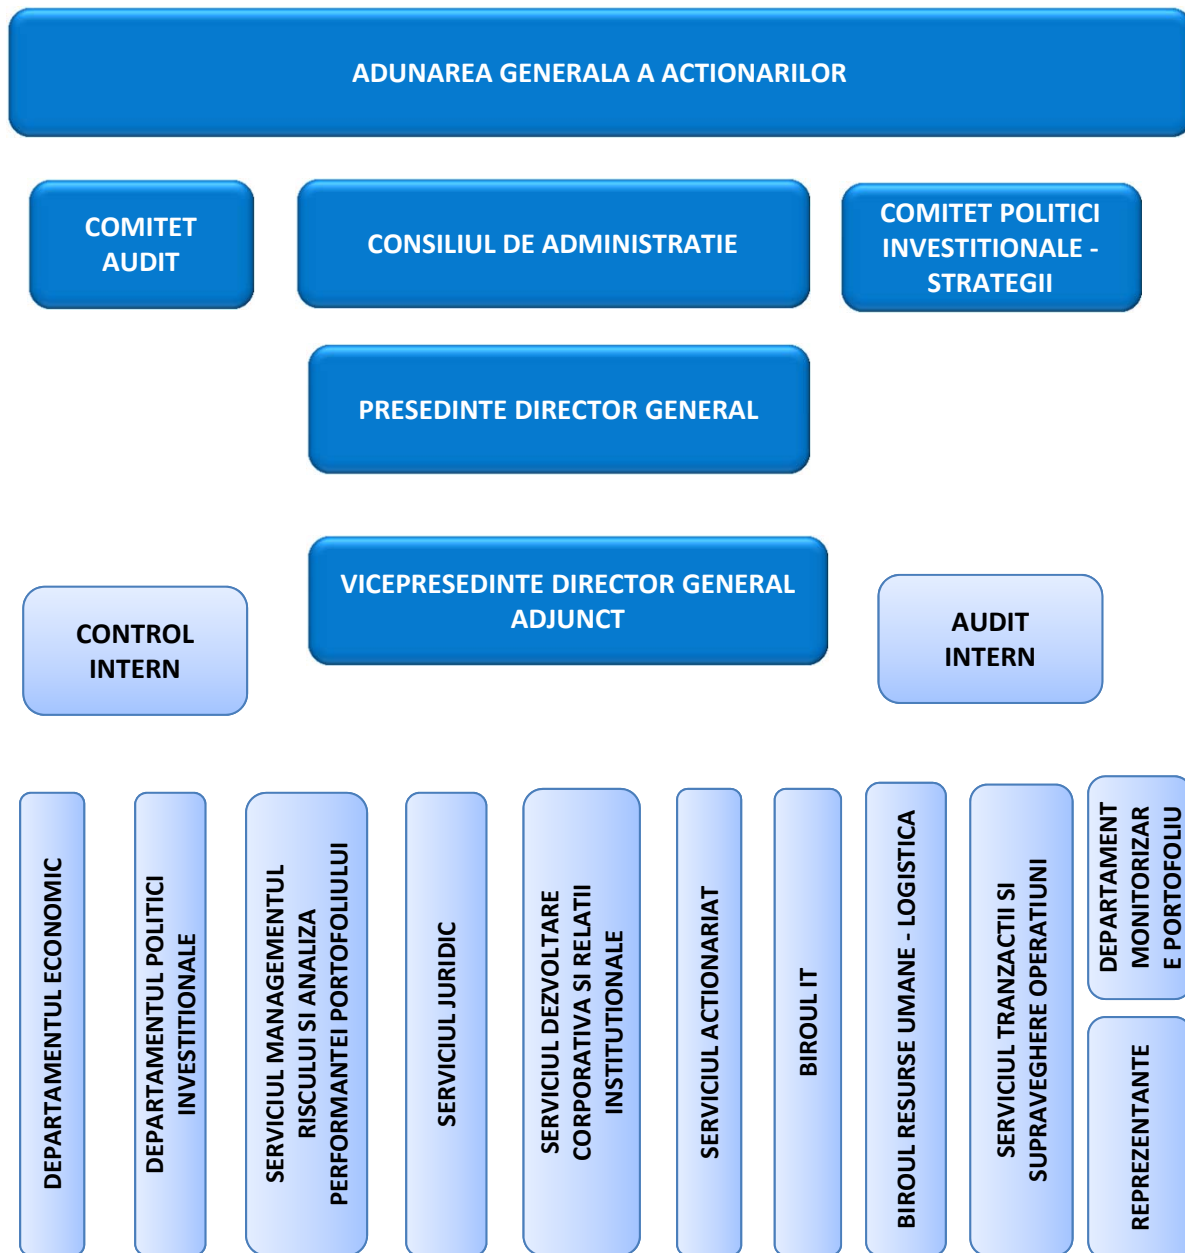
ADUNAREA GENERALA A ACTIONARILOR

COMITET AUDIT

CONSILIUL DE ADMINISTRATIE

COMITET POLITICI INVESTITIONALE - STRATEGII

PRESEDINTE DIRECTOR GENERAL

VICEPRESEDINTE DIRECTOR GENERAL ADJUNCT

CONTROL INTERN

AUDIT INTERN

DEPARTAMENTUL ECONOMIC

DEPARTAMENTUL POLITICI INVESTITIONALE

SERVICIUL MANAGEMENTUL RISCULUI SI ANALIZA PERFORMANTEI PORTOFOLIULUI

SERVICIUL JURIDIC

SERVICIUL DEZVOLTARE CORPORATIVA SI RELATII INSTITUTIONALE

SERVICIUL ACTIONARIAT

BIROUL IT

BIROUL RESURSE UMANE - LOGISTICA

SERVICIUL TRANZACTII SI SUPRAVEGHERE OPERATIUNI

DEPARTAMENT MONITORIZARE PORTOFOLIU

REPREZENTANTE